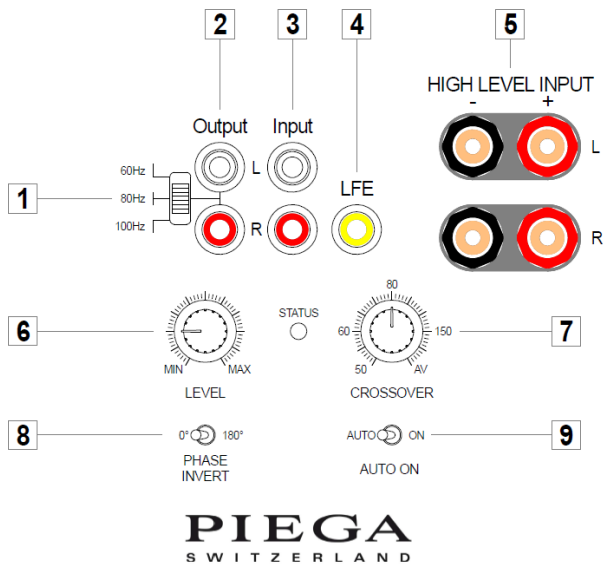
2
3
4
5

HIGH LEVEL INPUT
-
+

Output
Input

L

60Hz
80Hz
100Hz

1

L
LFE

R

R

6

STATUS

80
60
150
50
AV

7

MIN
MAX
LEVEL

CROSSOVER

8

0°
180°
PHASE INVERT

AUTO
ON
AUTO ON

9

PIEGA
SWITZERLAND